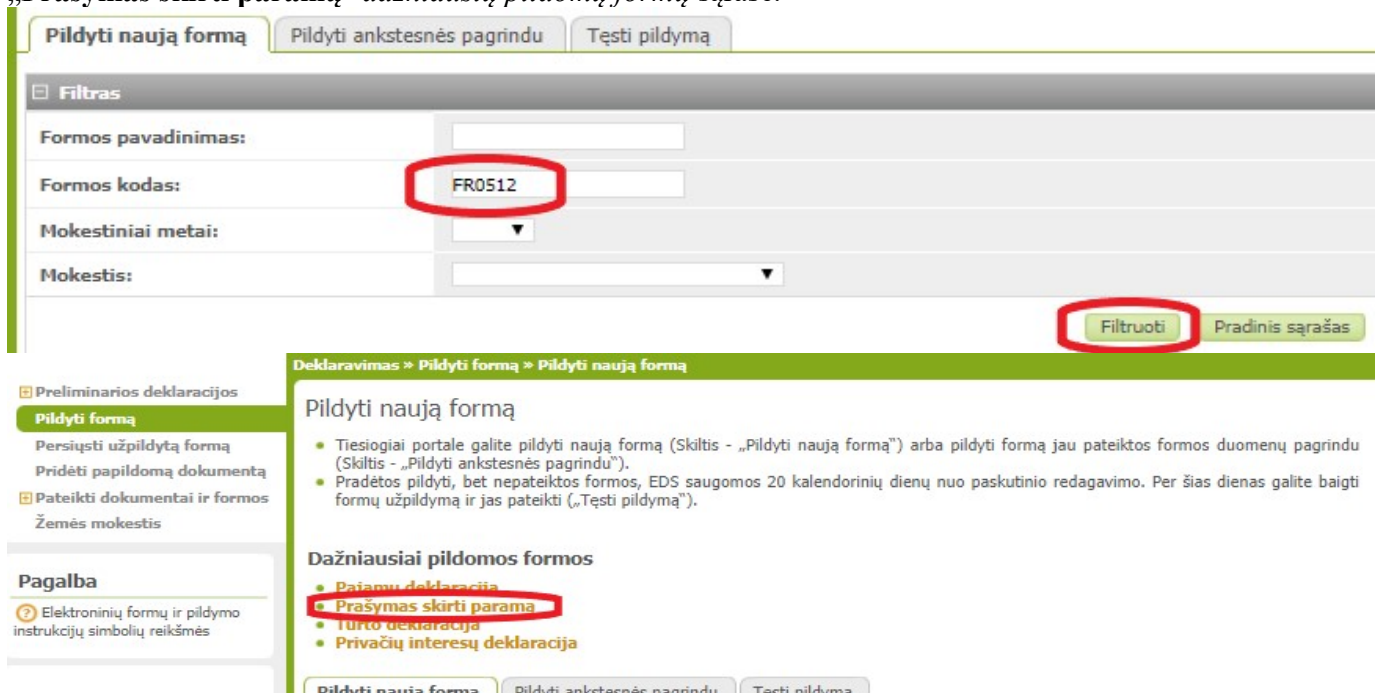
„Prašymas skirti paramą" dažniausių pildomų formų sąraše.

Pildyti naują formą | Pildyti ankstesnės pagrindu | Tęsti pildymą

⊟ Filtras

Formos pavadinimas:

Formos kodas: FR0512

Mokestiniai metai:

Mokestis:

Filtruoti | Pradinis sąrašas

⊞ Preliminarios deklaracijos
Pildyti formą
Persiųsti užpildytą formą
Pridėti papildomą dokumentą
⊞ Pateikti dokumentai ir formos
Žemės mokestis

Pagalba

Elektroninių formų ir pildymo instrukcijų simbolių reikšmės

Deklaravimas » Pildyti formą » Pildyti naują formą

Pildyti naują formą

• Tiesiogiai portale galite pildyti naują formą (Skiltis - „Pildyti naują formą") arba pildyti formą jau pateiktos formos duomenų pagrindu (Skiltis - „Pildyti ankstesnės pagrindu").
• Pradėtos pildyti, bet nepateiktos formos, EDS saugomos 20 kalendorinių dienų nuo paskutinio redagavimo. Per šias dienas galite baigti formų užpildymą ir jas pateikti („Tęsti pildymą").

Dažniausiai pildomos formos

• Pajamų deklaracija
• Prašymas skirti paramą
• Turto deklaracija
• Privačių interesų deklaracija

Pildyti naują formą | Pildyti ankstesnės pagrindu | Tęsti pildymą